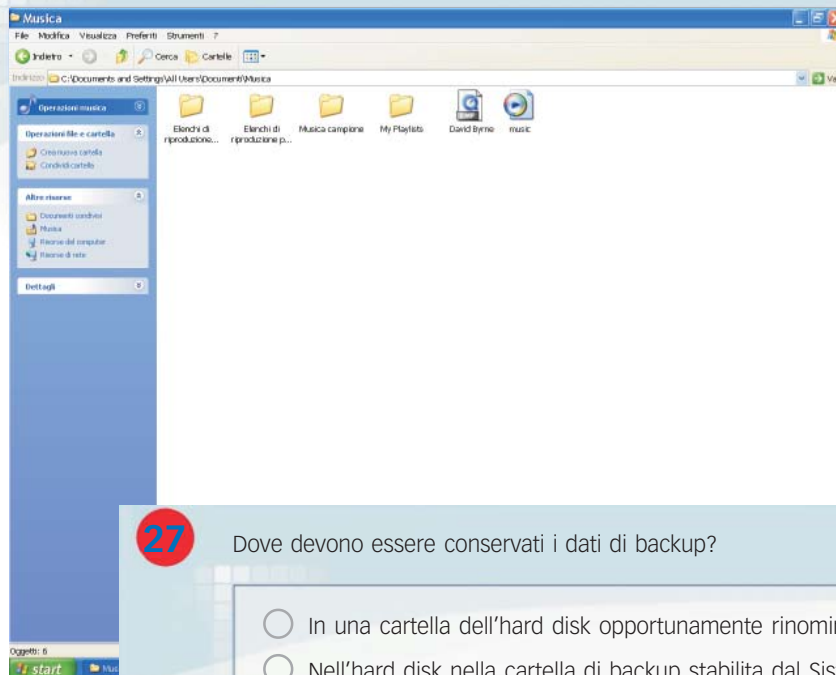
Musica
File Modifica Visualizza Preferiti Strumenti ?
Indietro Cerca Cartelle
Indirizzo C:\Documents and Settings\All Users\Documenti\Musica
Va

Operazioni musica
Operazioni file e cartella
Crea nuova cartella
Condividi cartella
Altre risorse
Documenti condivisi
Musica
Risorse del computer
Risorse di rete
Dettagli

Elenchi di riproduzione...
Elenchi di riproduzione p...
Musica campione
My Playlists
David Byrne
music

Oggetti: 6
start
Mus

27 Dove devono essere conservati i dati di backup?

In una cartella dell'hard disk opportunamente rinomi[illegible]
Nell'hard disk nella cartella di backup stabilita dal Sis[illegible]